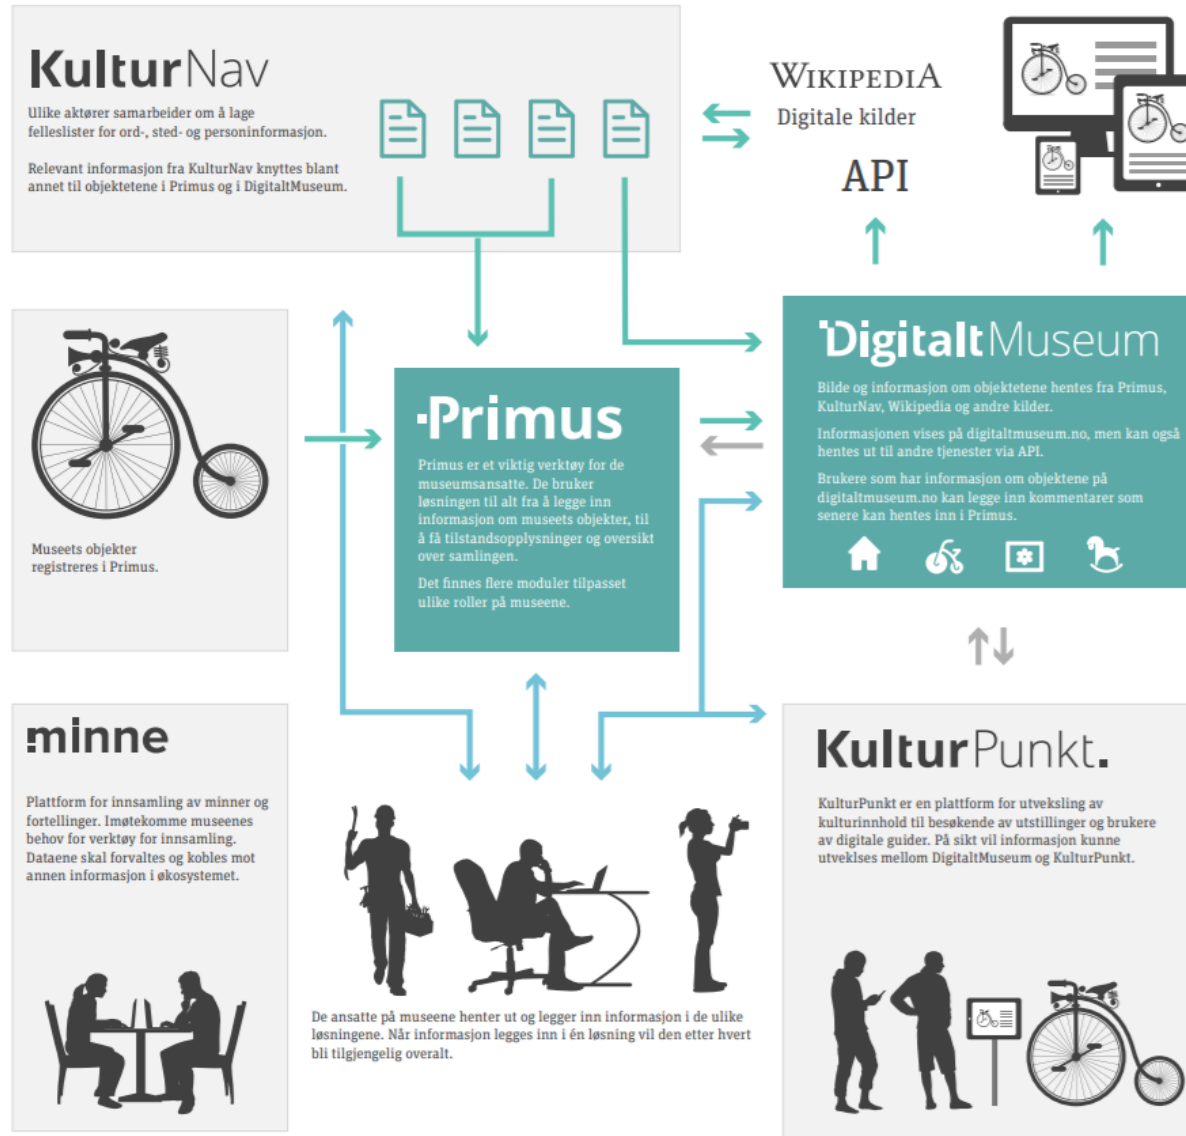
KulturNav

Ulike aktører samarbeider om å lage felleslister for ord-, sted- og personinformasjon.

Relevant informasjon fra KulturNav knyttes blant annet til objektene i Primus og i DigitaltMuseum.

WIKIPEDIA

Digitale kilder

API

Museets objekter registreres i Primus.

Primus

Primus er et viktig verktøy for de museumsansatte. De bruker løsningen til alt fra å legge inn informasjon om museets objekter, til å få tilstandsopplysninger og oversikt over samlingen.

Det finnes flere moduler tilpasset ulike roller på museene.

DigitaltMuseum

Bilde og informasjon om objektetene hentes fra Primus, KulturNav, Wikipedia og andre kilder.

Informasjonen vises på digitaltmuseum.no, men kan også hentes ut til andre tjenester via API.

Brukere som har informasjon om objektene på digitaltmuseum.no kan legge inn kommentarer som senere kan hentes inn i Primus.

minne

Plattform for innsamling av minner og fortellinger. Imøtekomme museenes behov for verktøy for innsamling. Dataene skal forvaltes og kobles mot annen informasjon i økosystemet.

De ansatte på museene henter ut og legger inn informasjon i de ulike løsningene. Når informasjon legges inn i én løsning vil den etter hvert bli tilgjengelig overalt.

KulturPunkt.

KulturPunkt er en plattform for utveksling av kulturinnhold til besøkende av utstillinger og brukere av digitale guider. På sikt vil informasjon kunne utveklses mellom DigitaltMuseum og KulturPunkt.